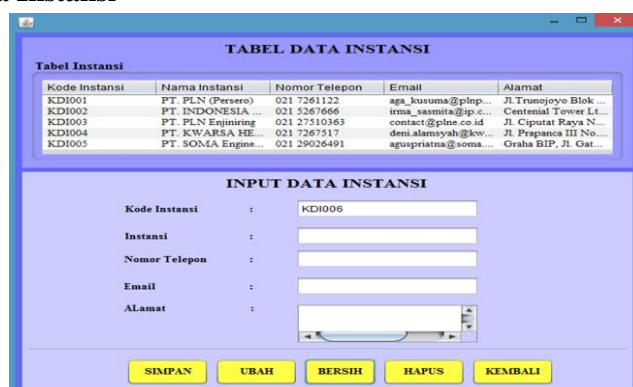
TABEL DATA INSTANSI

Tabel Instansi

| Kode Instansi | Nama Instansi | Nomor Telepon | Email | Alamat |
|---|---|---|---|---|
| KDI001 | PT. PLN (Persero) | 021 7261122 | aga_kusuma@plnp... | Jl.Trunojoyo Blok ... |
| KDI002 | PT. INDONESIA ... | 021 5267666 | irma_sasmita@ip.c... | Centenial Tower Lt... |
| KDI003 | PT. PLN Enjiniring | 021 27510363 | contact@plne.co.id | Jl. Ciputat Raya N... |
| KDI004 | PT. KWARSA HE... | 021 7267517 | deni.alamsyah@kw... | Jl. Prapanca III No... |
| KDI005 | PT. SOMA Engine... | 021 29026491 | aguspriatna@soma.... | Graha BIP, Jl. Gat... |

INPUT DATA INSTANSI

Kode Instansi : KDI006

Instansi :

Nomor Telepon :

Email :

ALamat :

SIMPAN UBAH BERSIH HAPUS KEMBALI